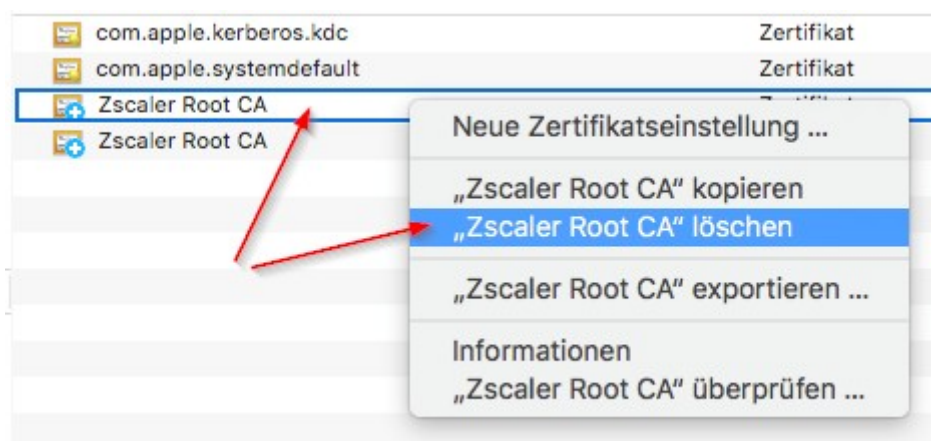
com.apple.kerberos.kdc Zertifikat
com.apple.systemdefault Zertifikat
Zscaler Root CA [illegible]
Zscaler Root CA

Neue Zertifikatseinstellung ...

„Zscaler Root CA“ kopieren
„Zscaler Root CA“ löschen

„Zscaler Root CA“ exportieren ...

Informationen
„Zscaler Root CA“ überprüfen ...